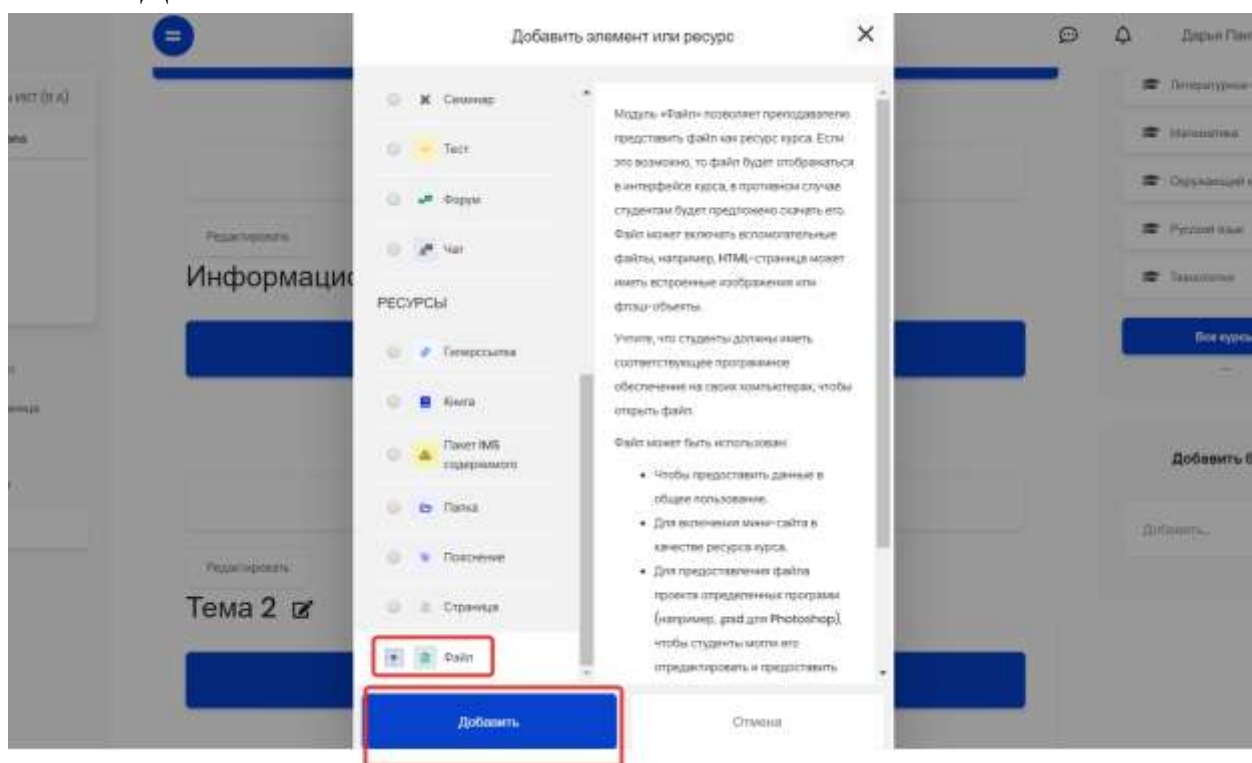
Добавить элемент или ресурс

Семинар

Тест

Форум

Чат

РЕСУРСЫ

Гиперссылка

Книга

Пакет IMS содержимого

Папка

Пояснение

Страница

Файл

Модуль «Файл» позволяет преподавателю представить файл как ресурс курса. Если это возможно, то файл будет отображаться в интерфейсе курса, в противном случае студентам будет предложено скачать его. Файл может включать вспомогательные файлы, например, HTML-страница может иметь встроенные изображения или флэш-объекты.

Учтите, что студенты должны иметь соответствующее программное обеспечение на своих компьютерах, чтобы открыть файл.

Файл может быть использован:

- Чтобы предоставить данные в общее пользование.
- Для включения мини-сайта в качестве ресурса курса.
- Для предоставления файла проекта определенных программ (например, .psd для Photoshop), чтобы студенты могли его отредактировать и предоставить

Добавить

Отмена

Редактировать

Информаци

Редактировать

Тема 2

Дарья Пав

Литературное

Математика

Окружающий

Русский язык

Технология

Все курсы

Добавить б

Добавить...